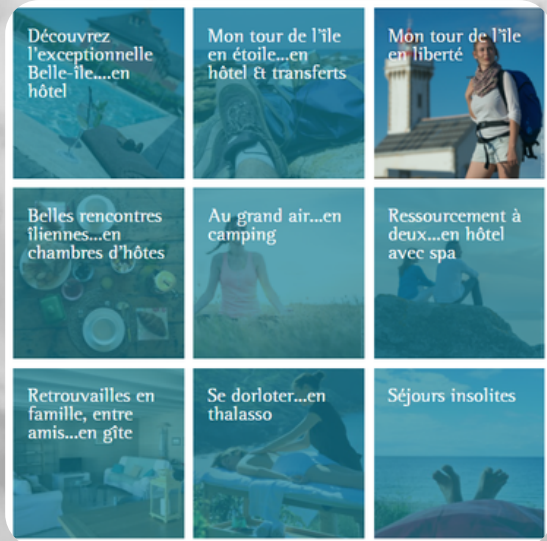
Découvrez l'exceptionnelle Belle-île....en hôtel

Mon tour de l'île en étoile...en hôtel & transferts

Mon tour de l'île en liberté

Belles rencontres îliennes...en chambres d'hôtes

Au grand air...en camping

Ressourcement à deux...en hôtel avec spa

Retrouvailles en famille, entre amis...en gîte

Se dorloter...en thalasso

Séjours insolites